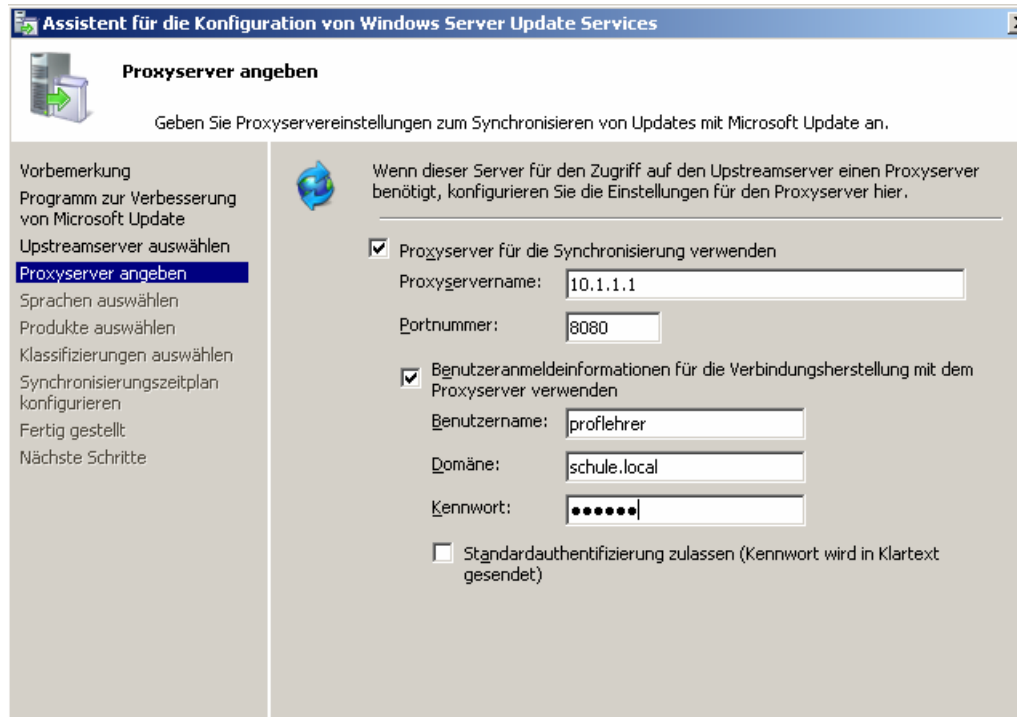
Assistent für die Konfiguration von Windows Server Update Services

Proxyserver angeben

Geben Sie Proxyservereinstellungen zum Synchronisieren von Updates mit Microsoft Update an.

Vorbemerkung
Programm zur Verbesserung von Microsoft Update
Upstreamserver auswählen
Proxyserver angeben
Sprachen auswählen
Produkte auswählen
Klassifizierungen auswählen
Synchronisierungszeitplan konfigurieren
Fertig gestellt
Nächste Schritte

Wenn dieser Server für den Zugriff auf den Upstreamserver einen Proxyserver benötigt, konfigurieren Sie die Einstellungen für den Proxyserver hier.

Proxyserver für die Synchronisierung verwenden

Proxyservername: 10.1.1.1

Portnummer: 8080

Benutzeranmeldeinformationen für die Verbindungsherstellung mit dem Proxyserver verwenden

Benutzername: proflehrer

Domäne: schule.local

Kennwort: ••••••

Standardauthentifizierung zulassen (Kennwort wird in Klartext gesendet)